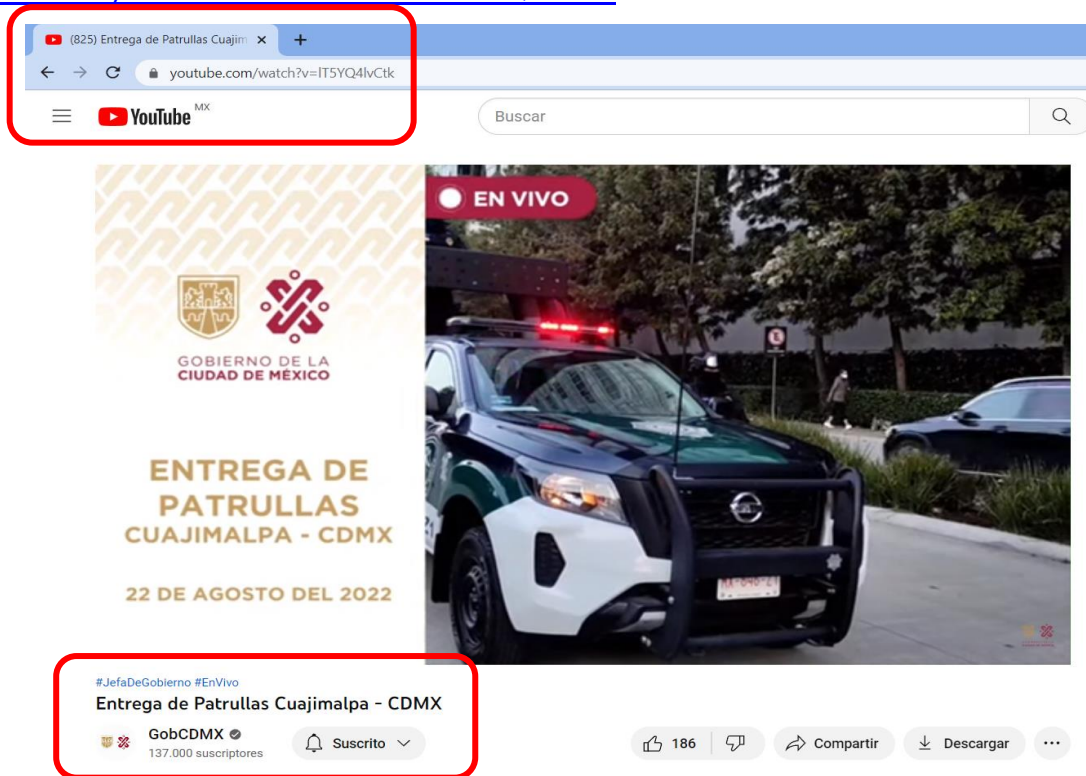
(825) Entrega de Patrullas Cuajim ×
+
youtube.com/watch?v=IT5YQ4lvCtk
YouTube MX
Buscar

EN VIVO

GOBIERNO DE LA CIUDAD DE MÉXICO

ENTREGA DE PATRULLAS CUAJIMALPA - CDMX

22 DE AGOSTO DEL 2022

#JefaDeGobierno #EnVivo
Entrega de Patrullas Cuajimalpa - CDMX
GobCDMX
137.000 suscriptores
Suscrito
186
Compartir
Descargar
...